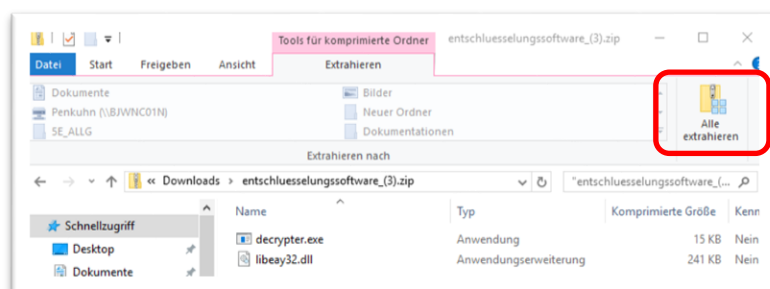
Tools für komprimierte Ordner entschluesselungssoftware_(3).zip

Datei Start Freigeben Ansicht Extrahieren

Dokumente
Penkuhn (\\BJWNC01N)
SE_ALLG
Bilder
Neuer Ordner
Dokumentationen

Alle extrahieren

Extrahieren nach

« Downloads › entschluesselungssoftware_(3).zip

"entschluesselungssoftware_(...

Schnellzugriff
Desktop
Dokumente

| Name | Typ | Komprimierte Größe | Kenn |
|---|---|---|---|
| decrypter.exe | Anwendung | 15 KB | Nein |
| libeay32.dll | Anwendungserweiterung | 241 KB | Nein |